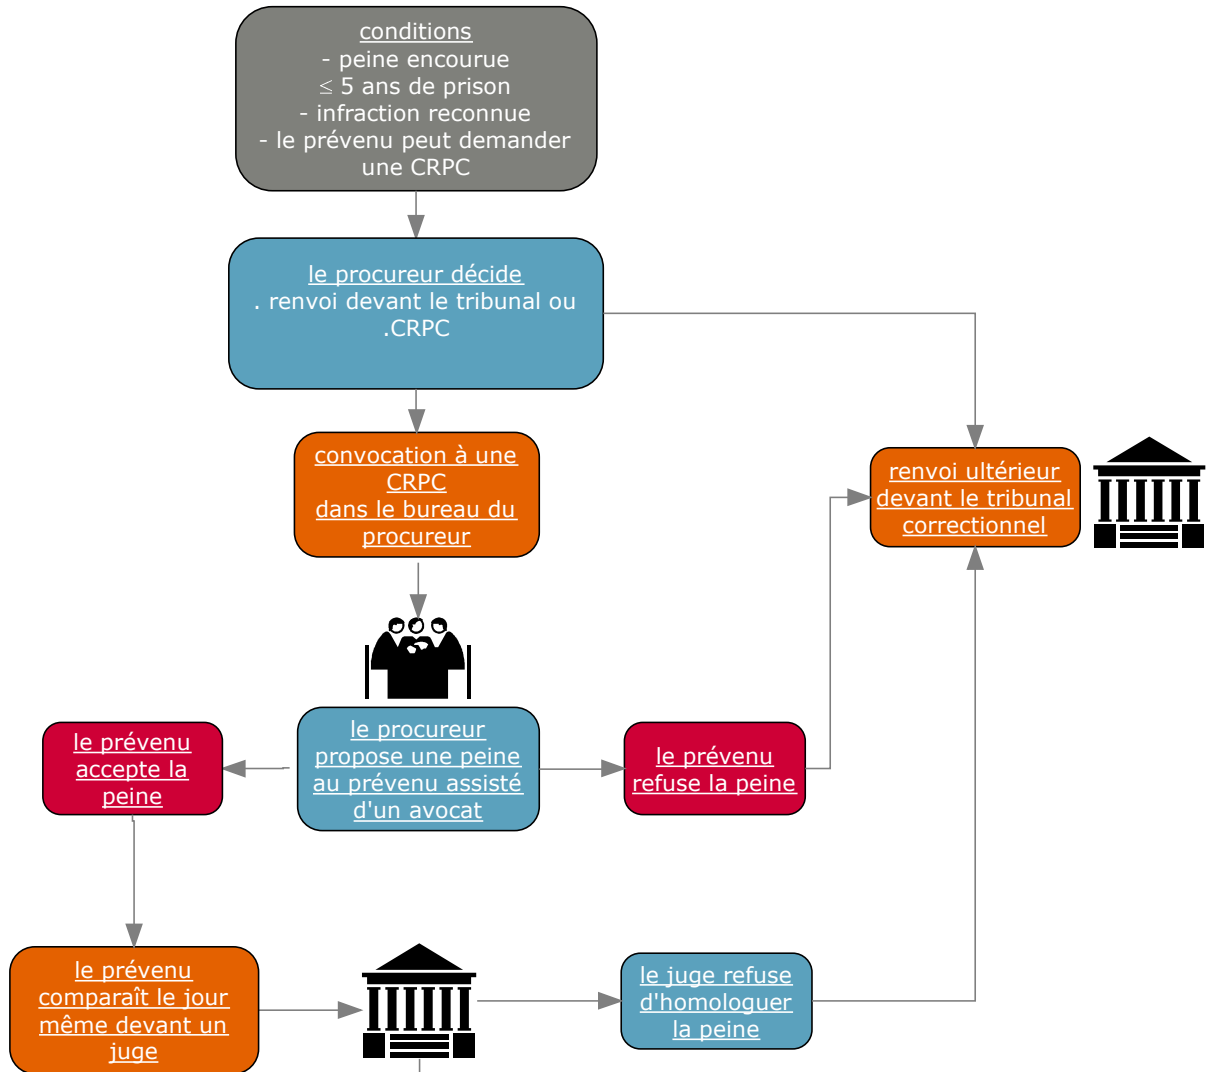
conditions
- peine encourue
$\leq$ 5 ans de prison
- infraction reconnue
- le prévenu peut demander une CRPC

le procureur décide
. renvoi devant le tribunal ou
.CRPC

convocation à une CRPC
dans le bureau du procureur

renvoi ultérieur devant le tribunal correctionnel

le prévenu accepte la peine

le procureur propose une peine au prévenu assisté d'un avocat

le prévenu refuse la peine

le prévenu comparaît le jour même devant un juge

le juge refuse d'homologuer la peine